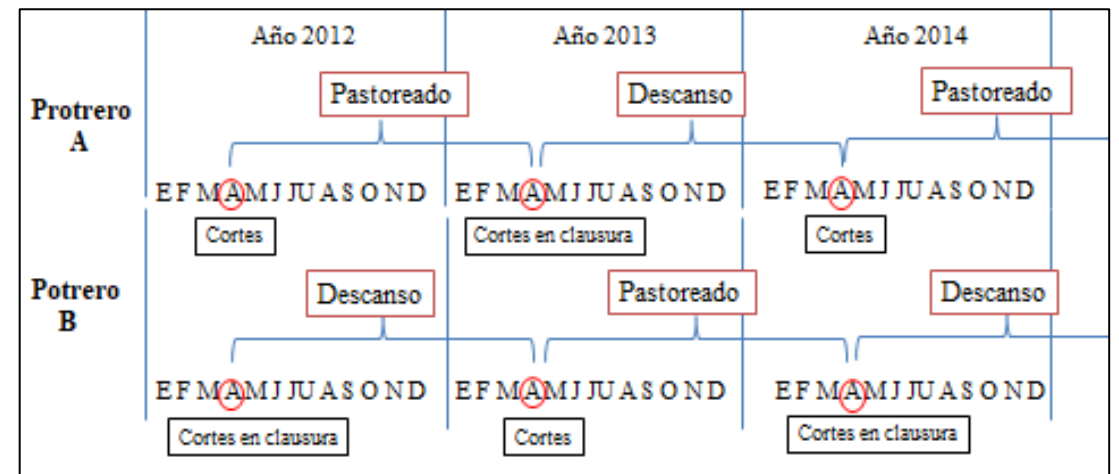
Año 2012 | Año 2013 | Año 2014

Protrero A

Pastoreado | Descanso | Pastoreado

E F M A M J J U A S O N D | E F M A M J J U A S O N D | E F M A M J J U A S O N D

Cortes | Cortes en clausura | Cortes

Potrero B

Descanso | Pastoreado | Descanso

E F M A M J J U A S O N D | E F M A M J J U A S O N D | E F M A M J J U A S O N D

Cortes en clausura | Cortes | Cortes en clausura